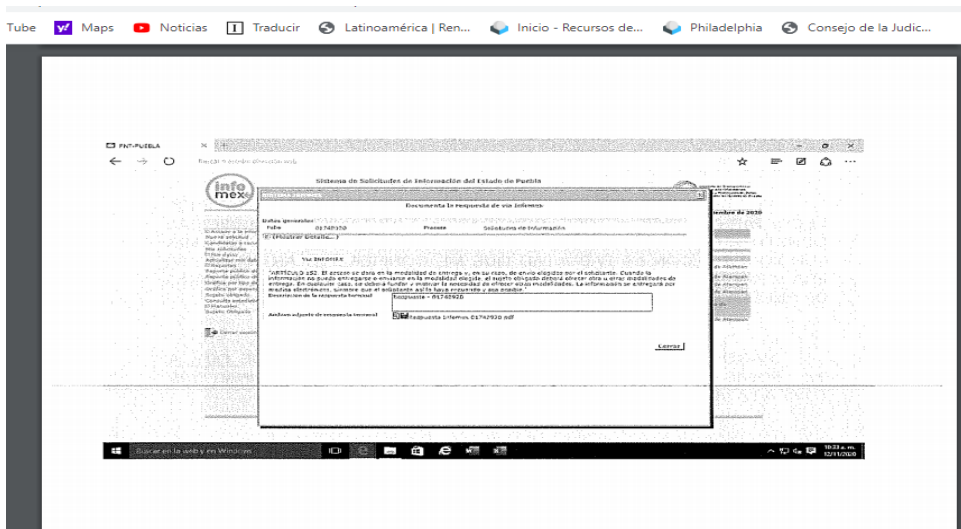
Tube Maps Noticias Traducir Latinoamérica | Ren... Inicio - Recursos de... Philadelphia Consejo de la Judic...

PNT-PUEBLA

infomex

Sistema de Solicitudes de Información del Estado de Puebla

Documenta la respuesta de vía Infomex

Datos generales
Folio 01742920 Proceso Solicitudes de información
(Mostrar Detalle...)

Vía INFOMEX

"ARTÍCULO 152. El acceso se dará en la modalidad de entrega y, en su caso, de envío elegidos por el solicitante. Cuando la información no pueda entregarse o enviarse en la modalidad elegida, el sujeto obligado deberá ofrecer otra u otras modalidades de entrega. En cualquier caso, se deberá fundar y motivar la necesidad de ofrecer otras modalidades. La información se entregará por medios electrónicos, siempre que el solicitante así lo haya requerido y sea posible."

Descripción de la respuesta terminal Respuesta - 01742920

Archivo adjunto de respuesta terminal Respuesta Infomex 01742920.pdf

Cerrar

mbre de 2020

Buscar en la web y en Windows

10:33 a. m.
12/11/2020